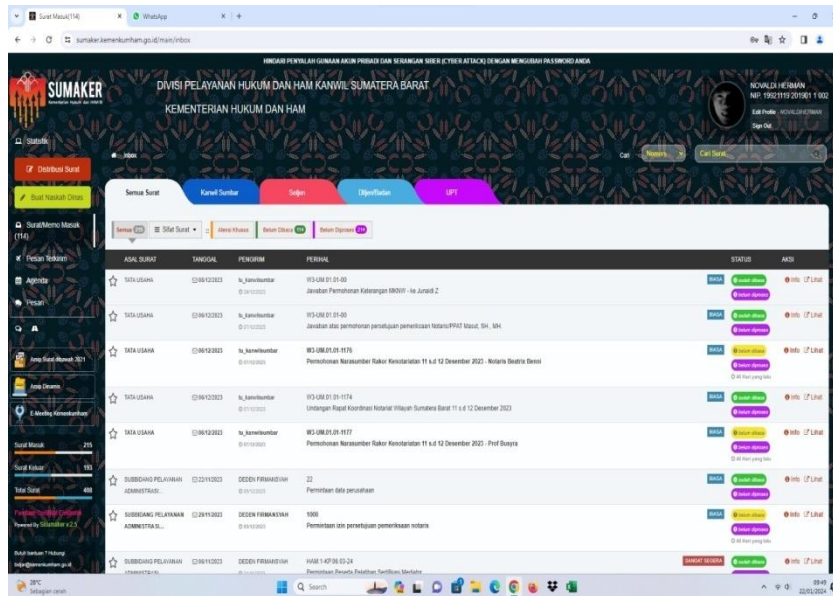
Surat Masuk(114) WhatsApp

sumaker.kemenkumham.go.id/main/inbox

HINDARI PENYALAH GUNAAN AKUN PRIBADI DAN SERANGAN SIBER (CYBER ATTACK) DENGAN MENGUBAH PASSWORD ANDA

SUMAKER

DIVISI PELAYANAN HUKUM DAN HAM KANWIL SUMATERA BARAT

KEMENTERIAN HUKUM DAN HAM

NOVALDI HERMAN
NIP. 1992 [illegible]
Edit Profile
Sign Out

Statistik
Distribusi Surat
Buat Naskah Dinas
Surat/Memo Masuk (114)
Pesan Tekirim
Agenda
Pesan

Inbox

Cari Nomor Cari Surat

Semua Surat | Kanwil Sumbar | Satker | Dijen/Badan | UPT

Semua | Sifat Surat | Alamat Khusus | Belum Dibaca | Belum Diproses

| | ASAL SURAT | TANGGAL | PENGIRIM | PERIHAL | STATUS | AKSI |
|---|---|---|---|---|---|---|
| ☆ | TATA USAHA | 06/12/2023 | tu_kanwilsumbar | W3-UM.01.01-00 Jawaban Permohonan Keterangan MKNW - ke Junaidi Z | BIASA | Info Lihat |
| ☆ | TATA USAHA | 06/12/2023 | tu_kanwilsumbar | W3-UM.01.01-00 Jawaban atas permohonan persetujuan pemeriksaan Notaris/PPAT Masut, SH., MH | BIASA | Info Lihat |
| ☆ | TATA USAHA | 06/12/2023 | tu_kanwilsumbar | W3-UM.01.01-1176 Permohonan Narasumber Rakor Kenotariatan 11 s.d 12 Desember 2023 - Notaris Beatrix Benni | BIASA | Info Lihat |
| ☆ | TATA USAHA | 06/12/2023 | tu_kanwilsumbar | W3-UM.01.01-1174 Undangan Rapat Koordinasi Notariat Wilayah Sumatera Barat 11 s.d 12 Desember 2023 | BIASA | Info Lihat |
| ☆ | TATA USAHA | 06/12/2023 | tu_kanwilsumbar | W3-UM.01.01-1177 Permohonan Narasumber Rakor Kenotariatan 11 s.d 12 Desember 2023 - Prof Busyra | BIASA | Info Lihat |
| ☆ | SUBBIDANG PELAYANAN ADMINISTRASI... | 22/11/2023 | DEDEN FIRMANSYAH | 22 Permintaan data perusahaan | BIASA | Info Lihat |
| ☆ | SUBBIDANG PELAYANAN ADMINISTRASI... | 20/11/2023 | DEDEN FIRMANSYAH | 1000 Permintaan izin persetujuan pemeriksaan notaris | BIASA | Info Lihat |
| ☆ | SUBBIDANG PELAYANAN ADMINISTRASI... | 06/11/2023 | DEDEN FIRMANSYAH | HAM.1-KP.06.03-24 Permintaan Peserta Pelatihan Sertifikasi Mediator | SANGAT SEGERA | Info Lihat |

Surat Masuk 215
Surat Keluar 193
Total Surat 408

Powered by Sumaker v2.5

28°C Sebagian cerah
Search
09:49 22/01/2024